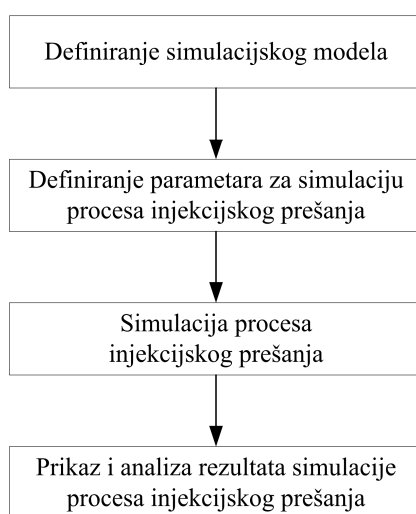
Definiranje simulacijskog modela

Definiranje parametara za simulaciju procesa injekcijskog prešanja

Simulacija procesa injekcijskog prešanja

Prikaz i analiza rezultata simulacije procesa injekcijskog prešanja